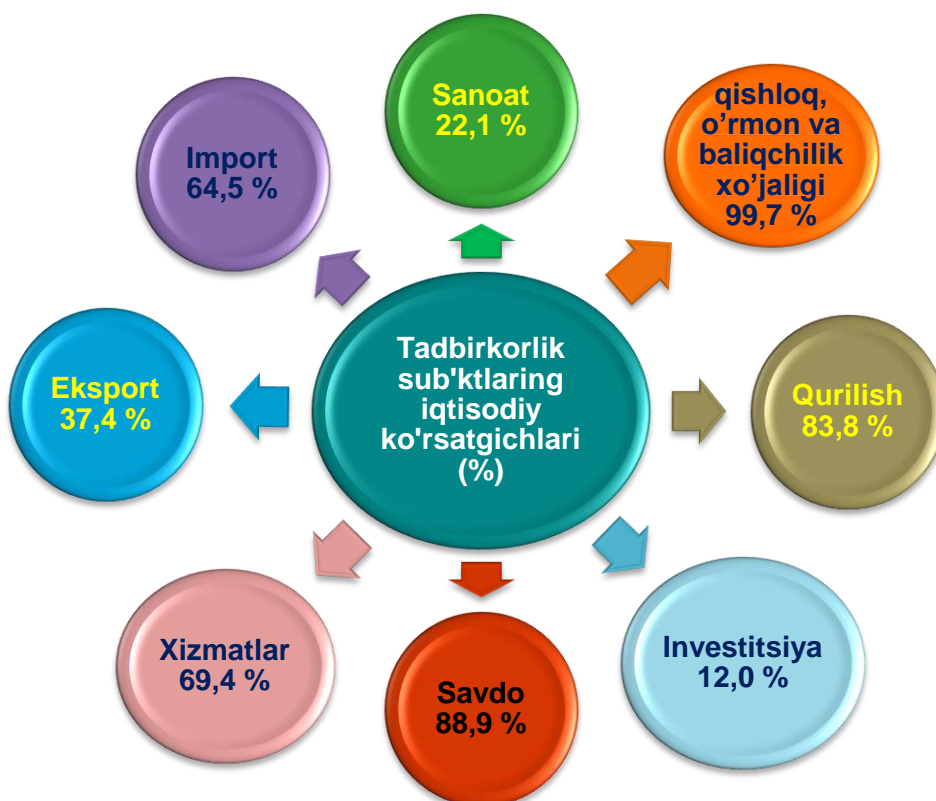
Tadbirkorlik sub'ktlaring iqtisodiy ko'rsatgichlari (%)

Sanoat 22,1 %

qishloq, o’rmon va baliqchilik xo’jaligi 99,7 %

Qurilish 83,8 %

Investitsiya 12,0 %

Savdo 88,9 %

Xizmatlar 69,4 %

Eksport 37,4 %

Import 64,5 %